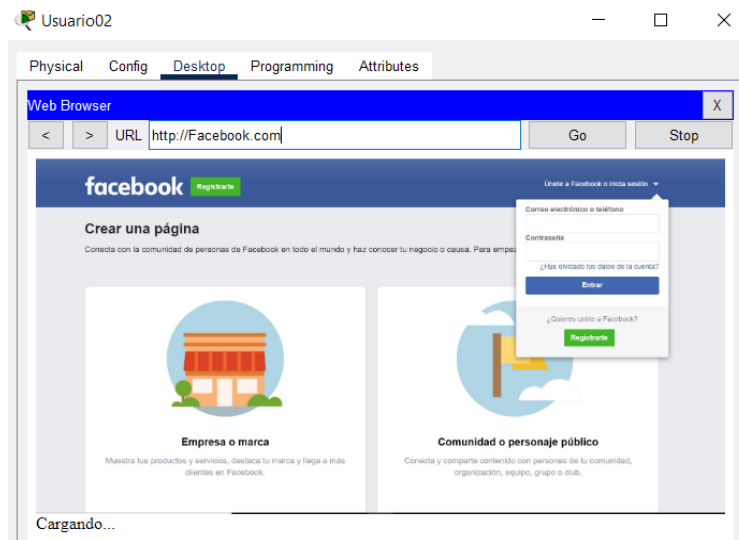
Usuario02

Physical Config Desktop Programming Attributes

Web Browser X

< > URL http://Facebook.com Go Stop

facebook Registrarte

Únete a Facebook o inicia sesión

Correo electrónico o teléfono

Contraseña

¿Has olvidado los datos de la cuenta?

Entrar

¿Quieres unirte a Facebook?

Registrarte

Crear una página

Conecta con la comunidad de personas de Facebook en todo el mundo y haz conocer tu negocio o causa. Para empez

Empresa o marca

Muestra tus productos y servicios, destaca tu marca y llega a más clientes en Facebook.

Comunidad o personaje público

Conecta y comparte contenido con personas de tu comunidad, organización, equipo, grupo o club.

Cargando...